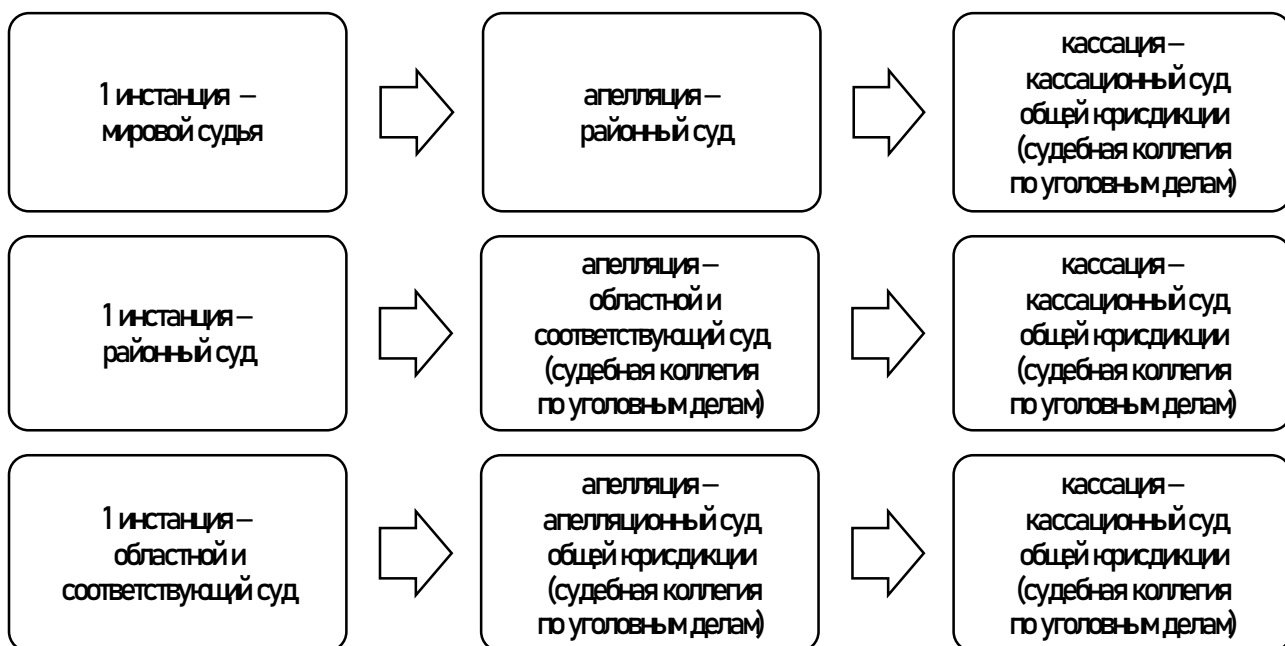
1 инстанция – мировой судья

апелляция – районный суд

кассация – кассационный суд общей юрисдикции (судебная коллегия по уголовным делам)

1 инстанция – районный суд

апелляция – областной и соответствующий суд (судебная коллегия по уголовным делам)

кассация – кассационный суд общей юрисдикции (судебная коллегия по уголовным делам)

1 инстанция – областной и соответствующий суд

апелляция – апелляционный суд общей юрисдикции (судебная коллегия по уголовным делам)

кассация – кассационный суд общей юрисдикции (судебная коллегия по уголовным делам)